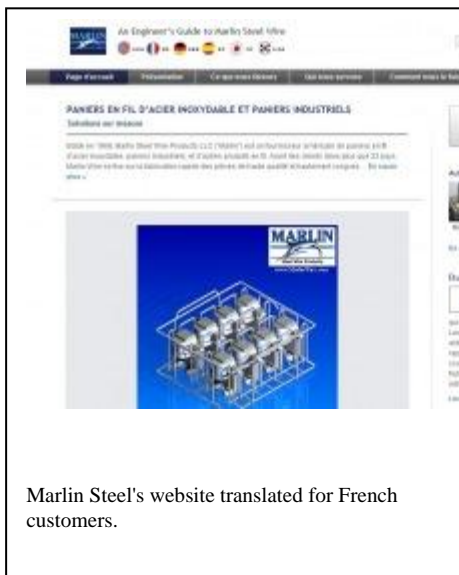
An Engineer's Guide to Marlin Steel Wire

Page d'accueil | Présentation | Ce que nous faisons | Qui nous servons | Comment nous le fai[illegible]

PANIERS EN FIL D'ACIER INOXYDABLE ET PANIERS INDUSTRIELS
Solutions sur mesure

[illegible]

MARLIN

Marlin Steel's website translated for French customers.